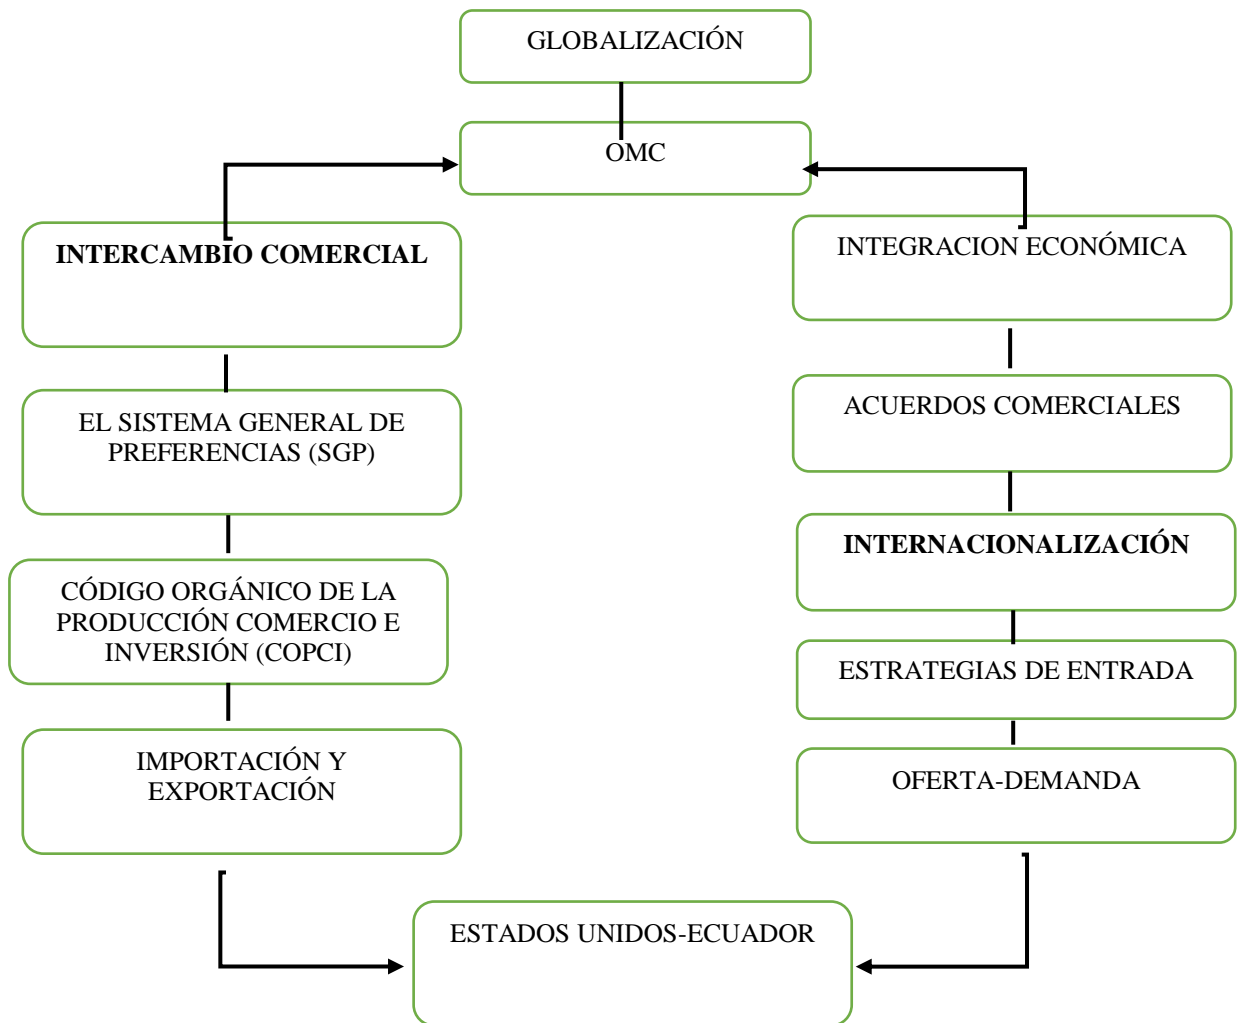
GLOBALIZACIÓN

OMC

INTERCAMBIO COMERCIAL

EL SISTEMA GENERAL DE PREFERENCIAS (SGP)

CÓDIGO ORGÁNICO DE LA PRODUCCIÓN COMERCIO E INVERSIÓN (COPCI)

IMPORTACIÓN Y EXPORTACIÓN

INTEGRACION ECONÓMICA

ACUERDOS COMERCIALES

INTERNACIONALIZACIÓN

ESTRATEGIAS DE ENTRADA

OFERTA-DEMANDA

ESTADOS UNIDOS-ECUADOR